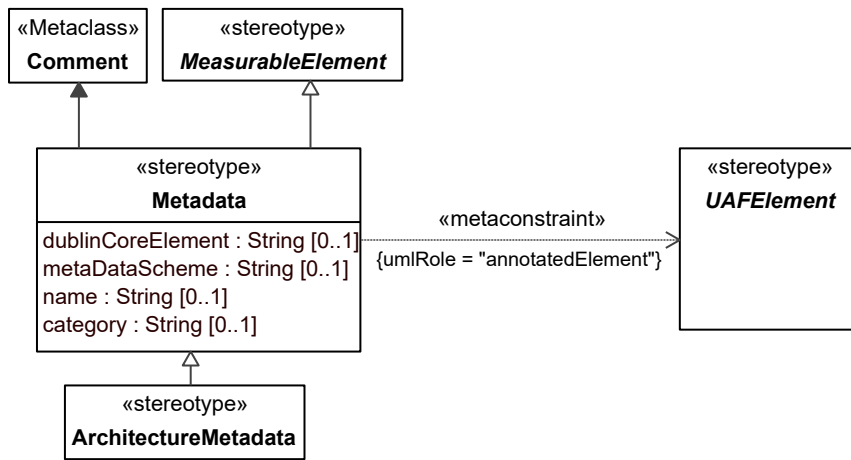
«Metaclass»
Comment

«stereotype»
MeasurableElement

«stereotype»
Metadata

dublinCoreElement : String [0..1]
metaDataScheme : String [0..1]
name : String [0..1]
category : String [0..1]

«metaconstraint»
{umlRole = "annotatedElement"}

«stereotype»
UAFElement

«stereotype»
ArchitectureMetadata